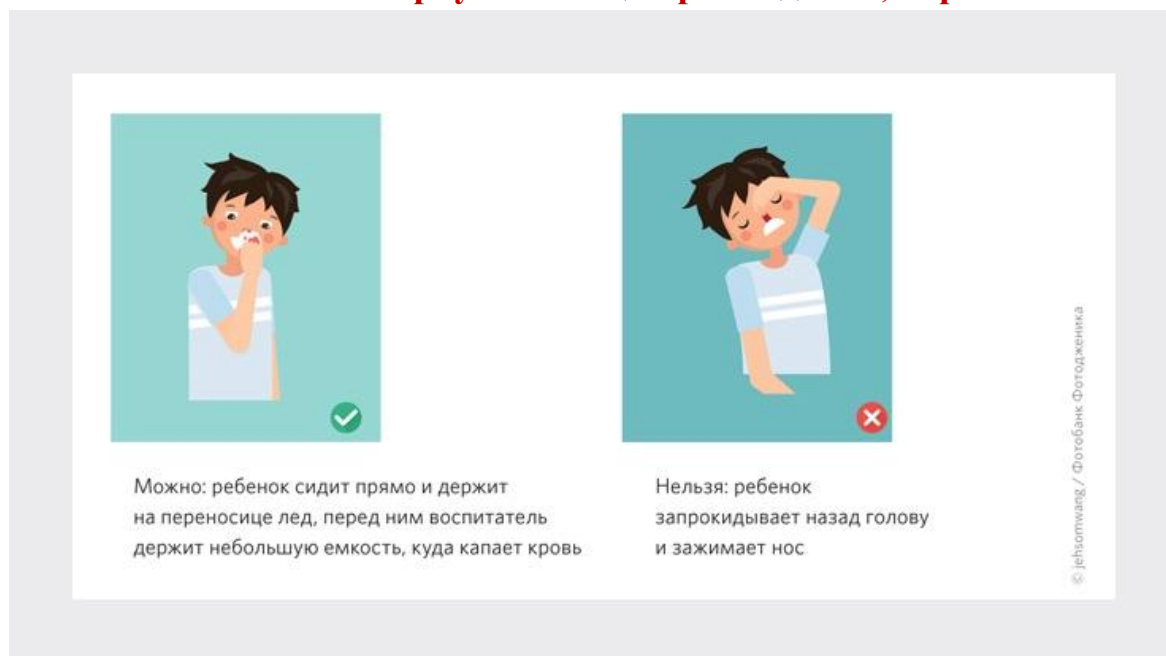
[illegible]

Можно: ребенок сидит прямо и держит на переносице лед, перед ним воспитатель держит небольшую емкость, куда капает кровь

Нельзя: ребенок запрокидывает назад голову и зажимает нос

© jehsomwang / Фотобанк Фотодженика